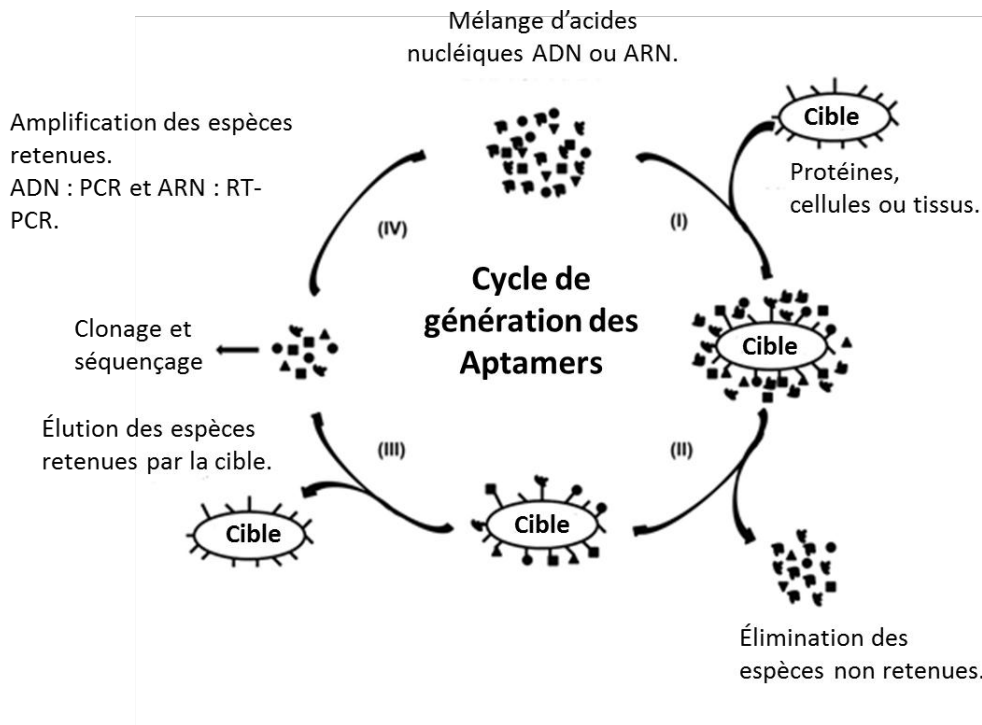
Mélange d'acides nucléiques ADN ou ARN.

Amplification des espèces retenues.
ADN : PCR et ARN : RT-PCR.

Cible

Protéines, cellules ou tissus.

(IV)

(I)

Cycle de génération des Aptamers

Clonage et séquençage

Cible

Élution des espèces retenues par la cible.

(III)

(II)

Cible

Cible

Élimination des espèces non retenues.